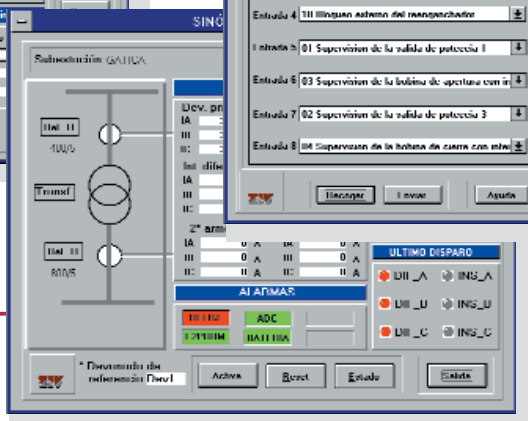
SINÓ

Subestación GATICA

BAT. II
400/5

Trafo1

BAT. II
800/5

Dev. pr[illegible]
IA
IB
IC

Int. difer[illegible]
IA
IB
IC

2° arm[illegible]
IA 0 A 0 A
IB 0 A 0 A
IC 0 A 0 A

ALARMAS
DIFER
CPPRIM
ADC
BATERIA

ULTIMO DISPARO
DIF_A INS_A
DIF_B INS_B
DIF_C INS_C

* Devanado de referencia Dev1

Activa
Reset
Estado
Salida

Entrada 4 10 Bloqueo externo del reenganchador
Entrada 5 01 Supervisión de la salida de potencia 1
Entrada 6 03 Supervisión de la bobina de apertura con in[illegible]
Entrada 7 02 Supervisión de la salida de potencia 3
Entrada 8 04 Supervisión de la bobina de cierre con inte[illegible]

Recoger
Enviar
Ayuda